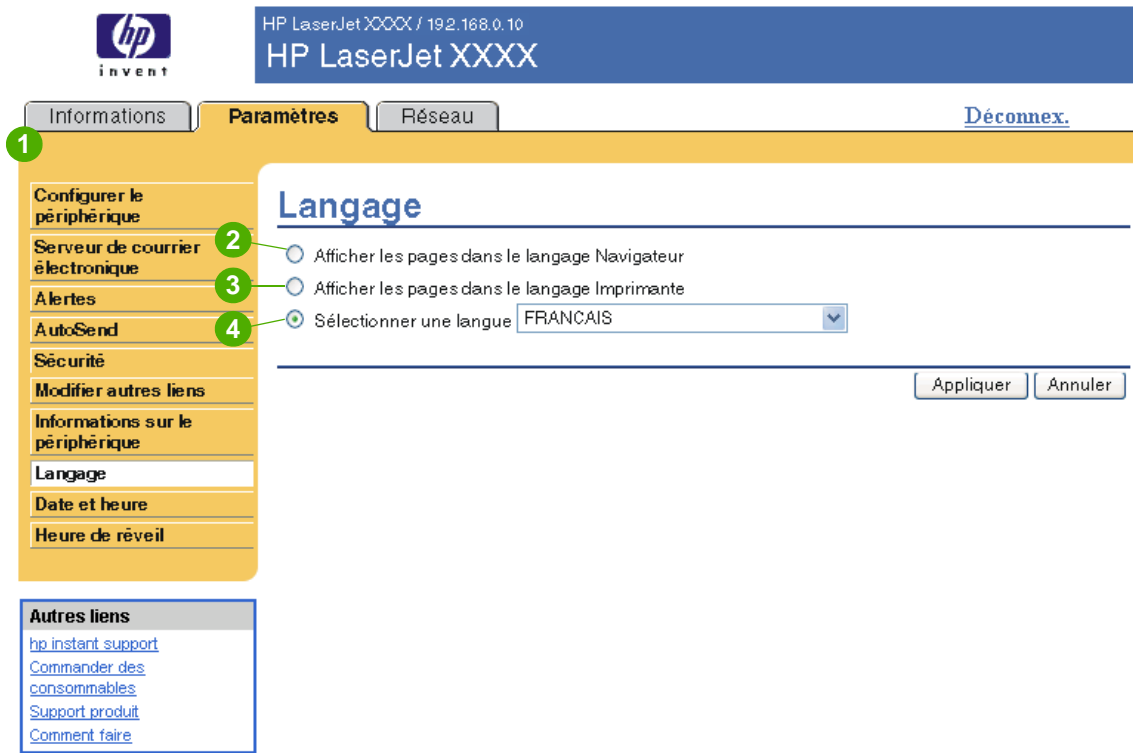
hp
invent

HP LaserJet XXXX / 192.168.0.10
HP LaserJet XXXX

Informations
Paramètres
Réseau
Déconnex.

1

Configurer le périphérique
Serveur de courrier électronique
Alertes
AutoSend
Sécurité
Modifier autres liens
Informations sur le périphérique
Langage
Date et heure
Heure de réveil

Autres liens
hp instant support
Commander des consommables
Support produit
Comment faire

Langage

2 Afficher les pages dans le langage Navigateur
3 Afficher les pages dans le langage Imprimante
4 Sélectionner une langue FRANCAIS

Appliquer
Annuler